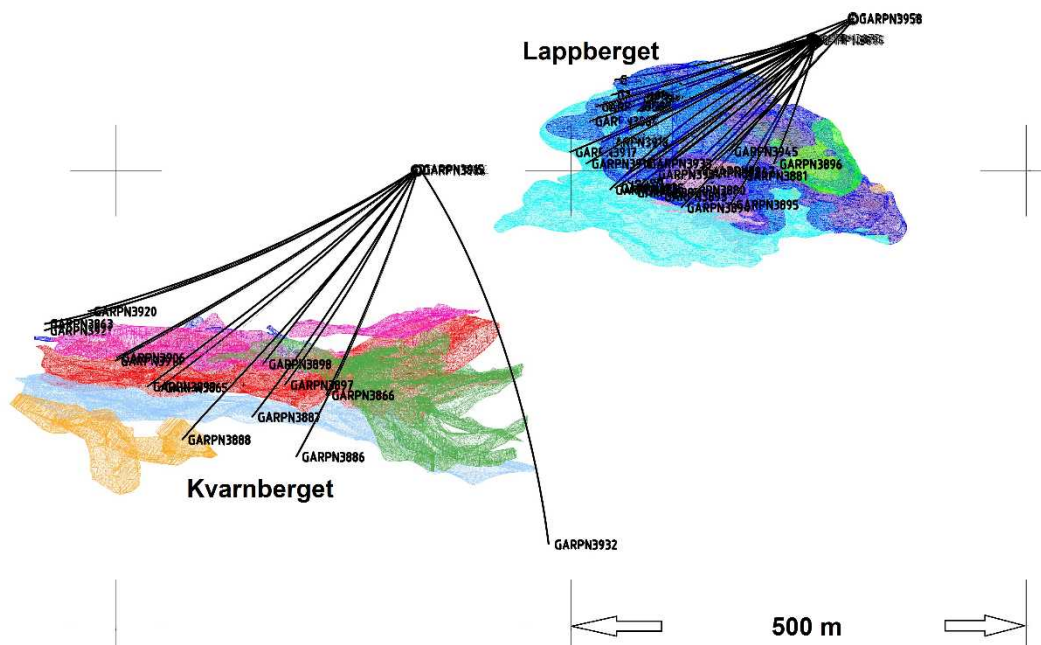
GARPN3958

Lappberget

GARPN3945
GARPN3896
GARPN3933
GARPN3881
GARPN3880
GARPN3895
GARPN3917

GARPN3916

GARPN3920
GARPN3863
GARPN3927
GARPN3906
GARPN3898
GARPN3865
GARPN3897
GARPN3866
GARPN3887
GARPN3888
GARPN3886

Kvarnberget

GARPN3932

500 m